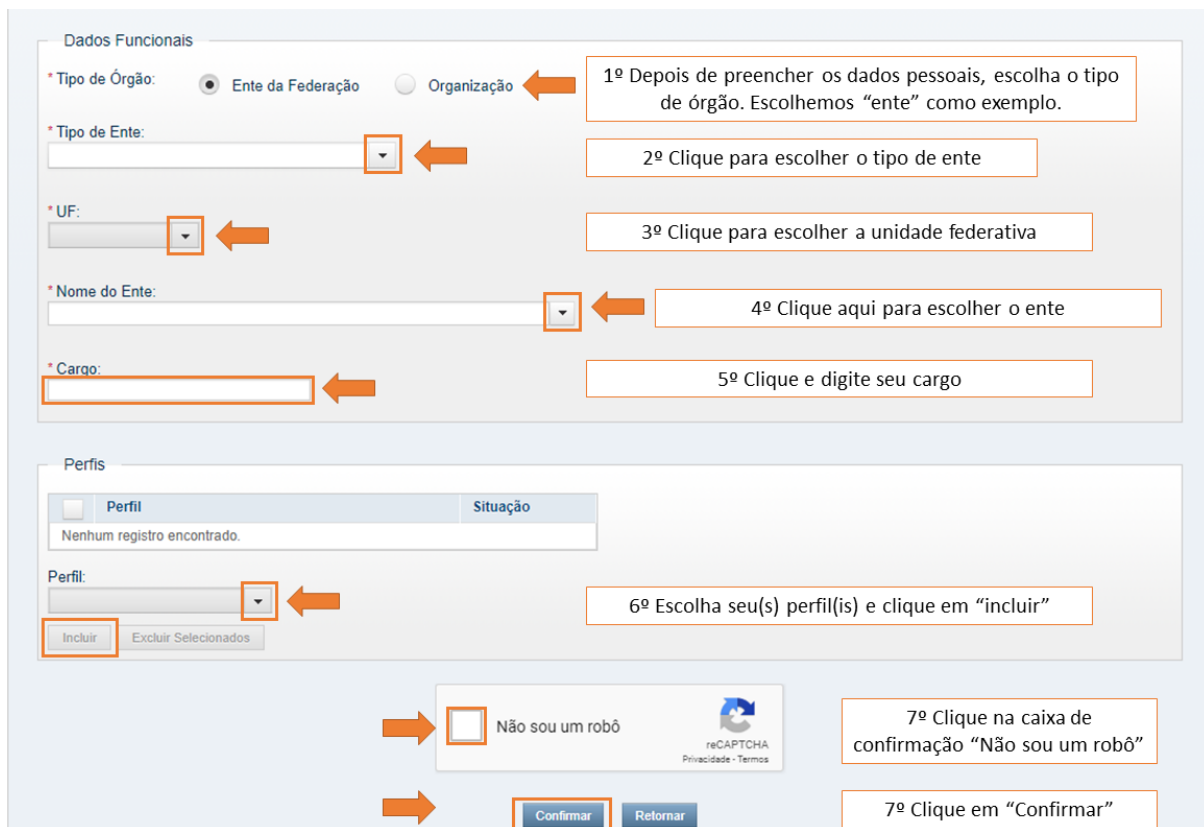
Dados Funcionais

* Tipo de Órgão: Ente da Federação Organização

1º Depois de preencher os dados pessoais, escolha o tipo de órgão. Escolhemos "ente" como exemplo.

* Tipo de Ente:

2º Clique para escolher o tipo de ente

* UF:

3º Clique para escolher a unidade federativa

* Nome do Ente:

4º Clique aqui para escolher o ente

* Cargo:

5º Clique e digite seu cargo

Perfis

| | Perfil | Situação |
|---|---|---|
| Nenhum registro encontrado. | | |

Perfil:

6º Escolha seu(s) perfil(is) e clique em "incluir"

Incluir Excluir Selecionados

Não sou um robô

reCAPTCHA
Privacidade - Termos

7º Clique na caixa de confirmação "Não sou um robô"

Confirmar Retornar

7º Clique em "Confirmar"